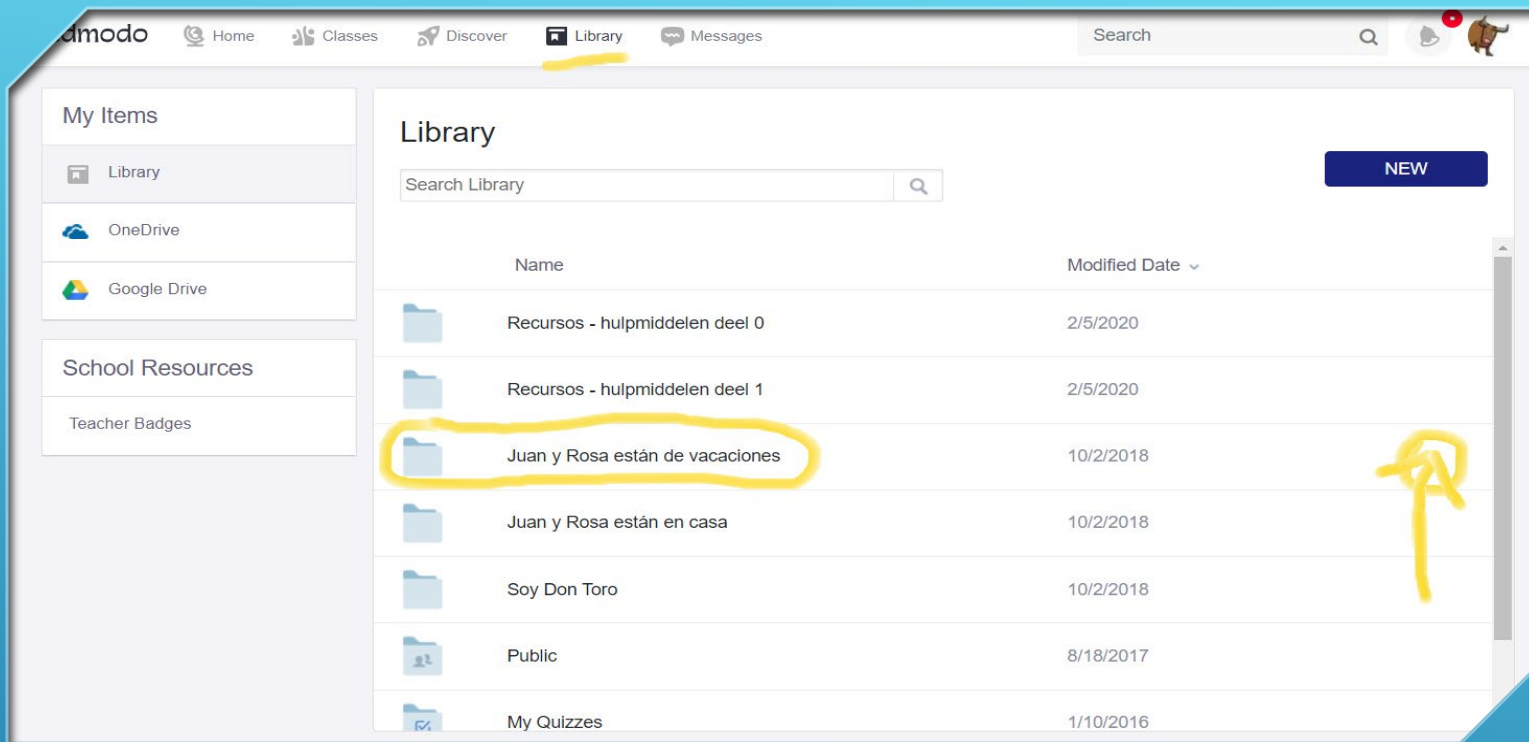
dmodo Home Classes Discover Library Messages

Search

My Items

Library

OneDrive

Google Drive

School Resources

Teacher Badges

Library

Search Library

NEW

| Name | Modified Date |
|---|---|
| Recursos - hulpmiddelen deel 0 | 2/5/2020 |
| Recursos - hulpmiddelen deel 1 | 2/5/2020 |
| Juan y Rosa están de vacaciones | 10/2/2018 |
| Juan y Rosa están en casa | 10/2/2018 |
| Soy Don Toro | 10/2/2018 |
| Public | 8/18/2017 |
| My Quizzes | 1/10/2016 |